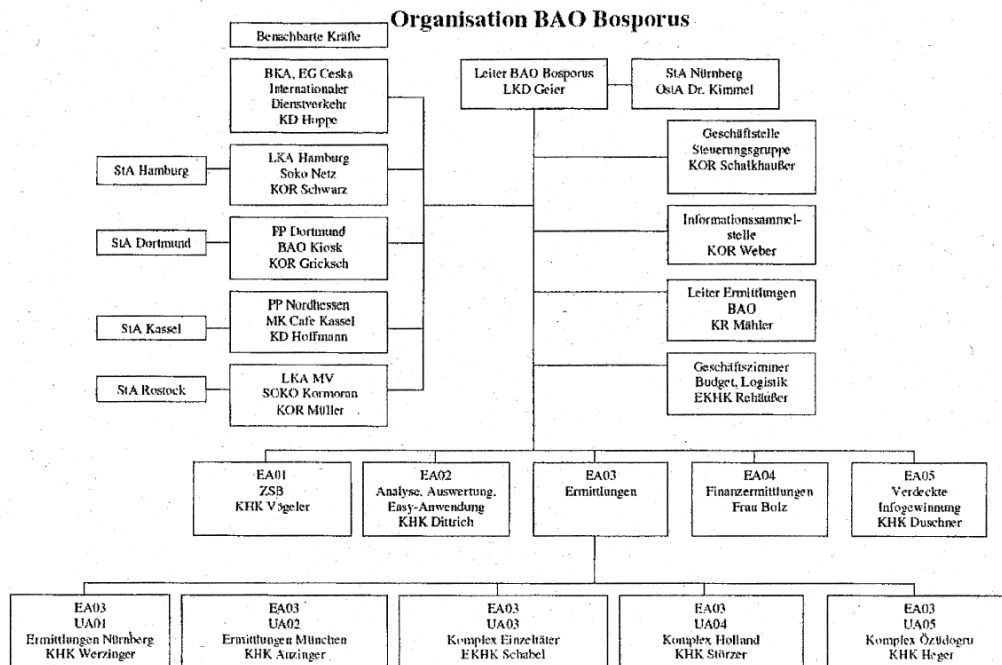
Organisation BAO Bosporus

Benachbarte Kräfte

BKA, EG Ceska
Internationaler
Dienstverkehr
KD Hoppe

StA Hamburg

LKA Hamburg
Soko Netz
KOR Schwarz

StA Dortmund

PP Dortmund
BAO Kiosk
KOR Gricksch

StA Kassel

PP Nordhessen
MK Cafe Kassel
KD Hoffmann

StA Rostock

LKA MV
SOKO Kormoran
KOR Müller

Leiter BAO Bosporus
LKD Geier

StA Nürnberg
OStA Dr. Kimmel

Geschäftstelle
Steuerungsgruppe
KOR Schalkhaußer

Informationssammelstelle
KOR Weber

Leiter Ermittlungen
BAO
KR Mähler

Geschäftszimmer
Budget, Logistik
EKHK Rehäußer

EA01
ZSB
KHK Vögeler

EA02
Analyse, Auswertung,
Easy-Anwendung
KHK Dittrich

EA03
Ermittlungen

EA04
Finanzermittlungen
Frau Bolz

EA05
Verdeckte
Infogewinnung
KHK Duschner

EA03
UA01
Ermittlungen Nürnberg
KHK Werzinger

EA03
UA02
Ermittlungen München
KHK Auzinger

EA03
UA03
Komplex Einzeltäter
EKHK Schabel

EA03
UA04
Komplex Holland
KHK Störzer

EA03
UA05
Komplex Öztidogru
KHK Heger